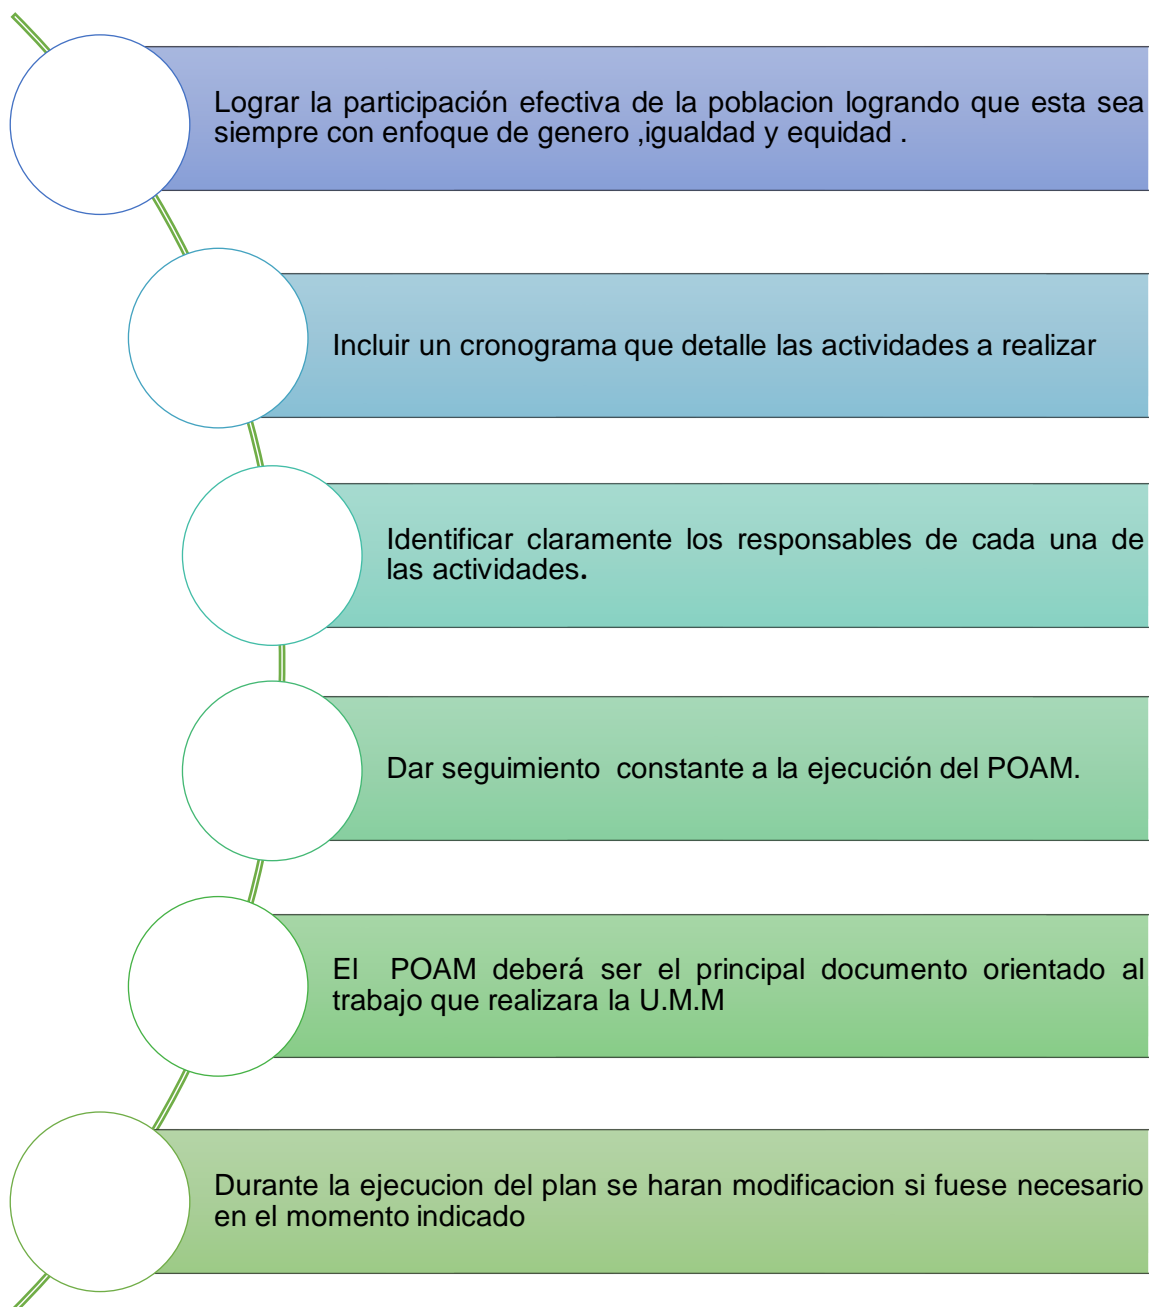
Lograr la participación efectiva de la poblacion logrando que esta sea siempre con enfoque de genero ,igualdad y equidad .

Incluir un cronograma que detalle las actividades a realizar

Identificar claramente los responsables de cada una de las actividades.

Dar seguimiento constante a la ejecución del POAM.

El POAM deberá ser el principal documento orientado al trabajo que realizara la U.M.M

Durante la ejecucion del plan se haran modificacion si fuese necesario en el momento indicado